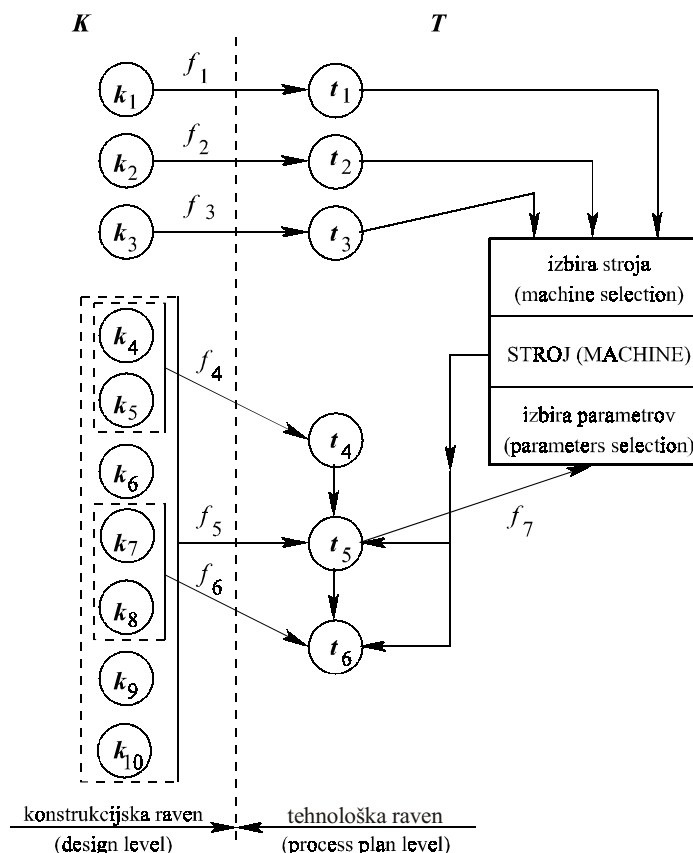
$K$

$T$

$f_1$

$k_1$

$t_1$

$f_2$

$k_2$

$t_2$

$f_3$

$k_3$

$t_3$

izbira stroja
(machine selection)

STROJ (MACHINE)

izbira parametrov
(parameters selection)

$k_4$

$k_5$

$f_4$

$t_4$

$k_6$

$k_7$

$f_5$

$t_5$

$f_7$

$k_8$

$f_6$

$t_6$

$k_9$

$k_{10}$

konstrukcijska raven
(design level)

tehnološka raven
(process plan level)